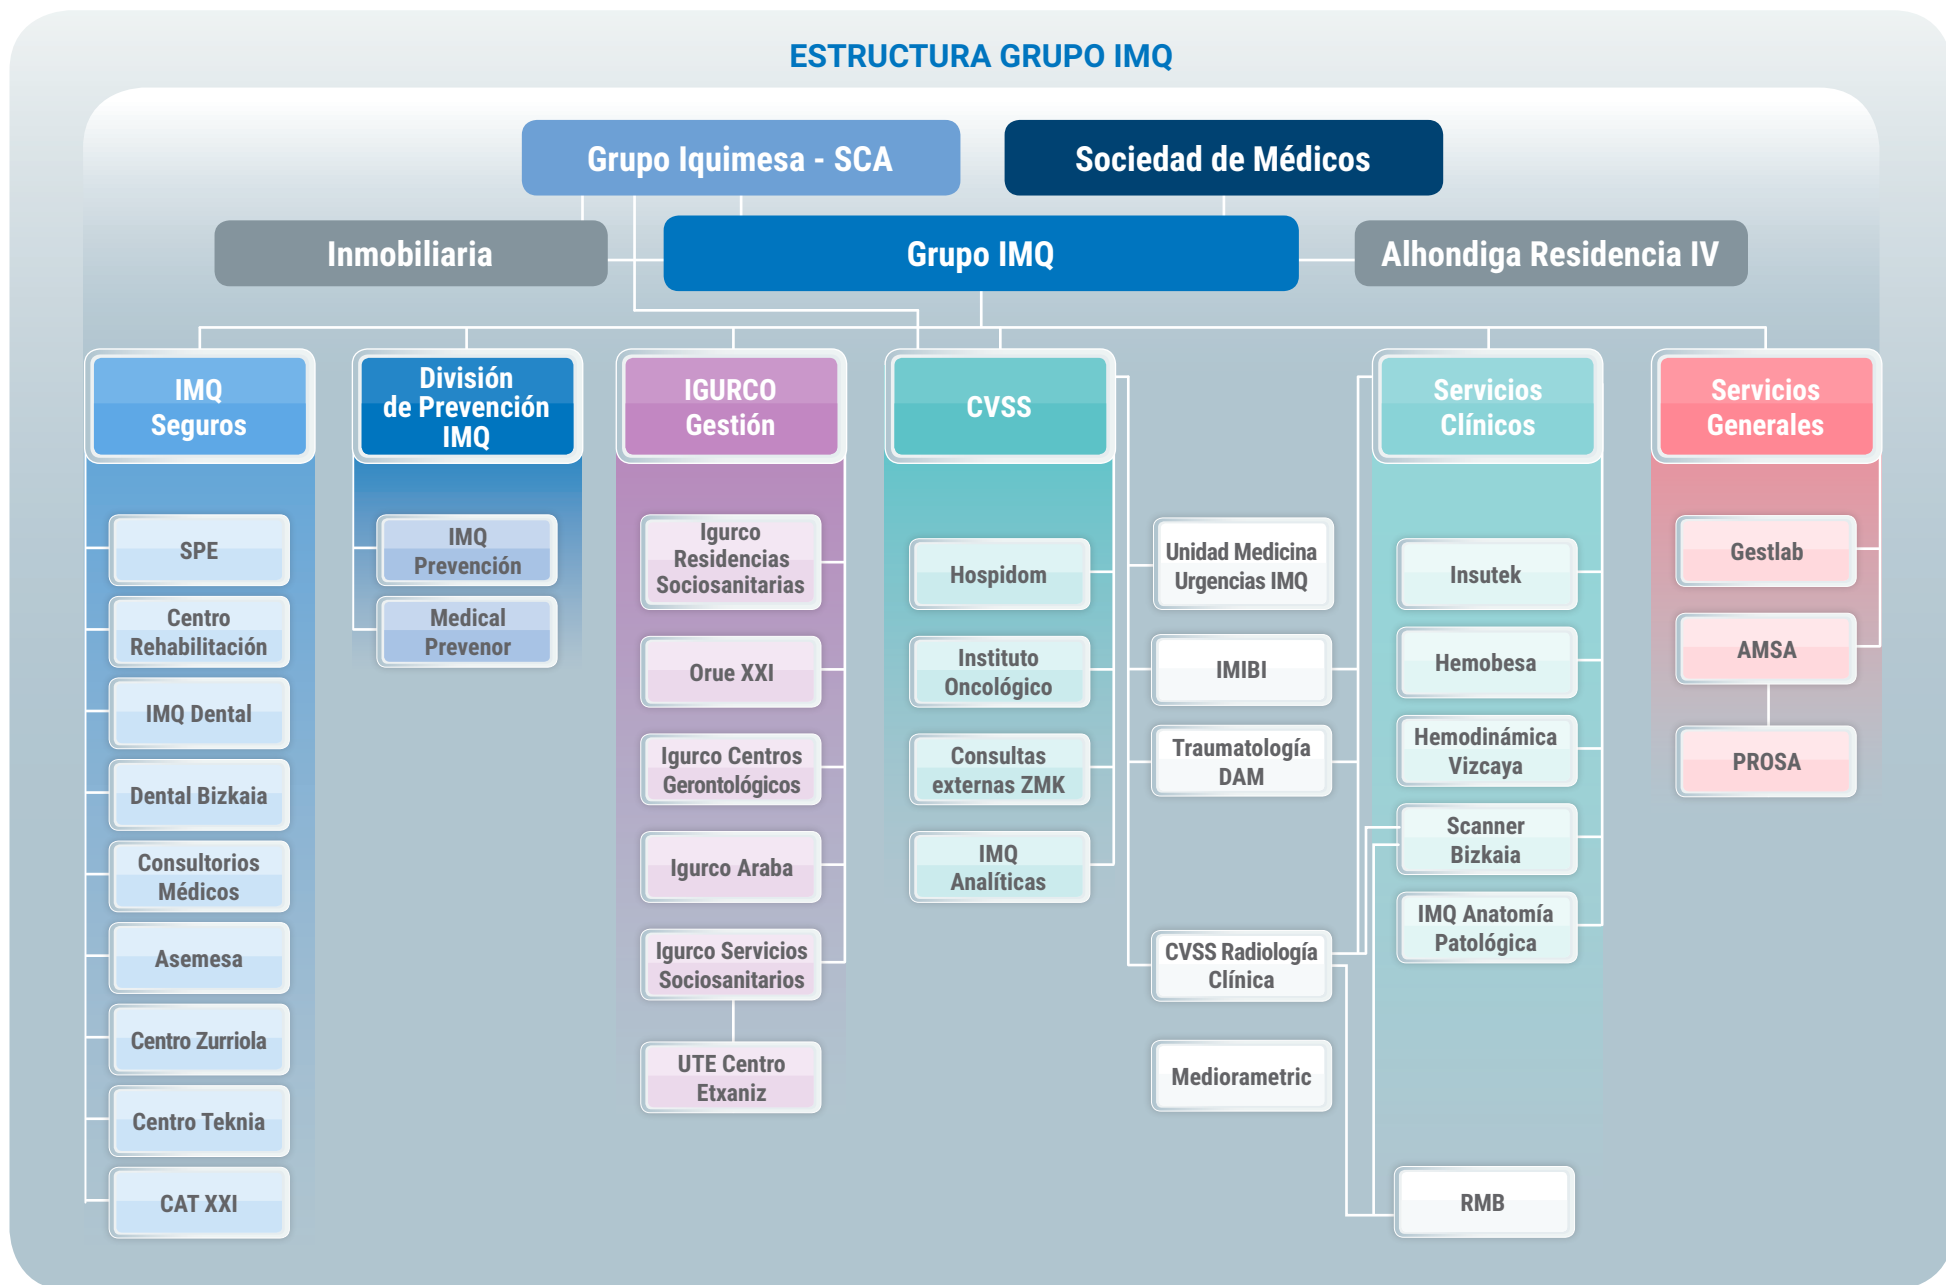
ESTRUCTURA GRUPO IMQ

Grupo Iquimesa - SCA

Sociedad de Médicos

Inmobiliaria

Grupo IMQ

Alhondiga Residencia IV

IMQ Seguros

SPE

Centro Rehabilitación

IMQ Dental

Dental Bizkaia

Consultorios Médicos

Asemesa

Centro Zurriola

Centro Teknia

CAT XXI

División de Prevención IMQ

IMQ Prevención

Medical Prevenor

IGURCO Gestión

Igurco Residencias Sociosanitarias

Orue XXI

Igurco Centros Gerontológicos

Igurco Araba

Igurco Servicios Sociosanitarios

UTE Centro Etxaniz

CVSS

Hospidom

Instituto Oncológico

Consultas externas ZMK

IMQ Analíticas

Unidad Medicina Urgencias IMQ

IMIBI

Traumatología DAM

CVSS Radiología Clínica

Mediorametric

Servicios Clínicos

Insutek

Hemobesa

Hemodinámica Vizcaya

Scanner Bizkaia

IMQ Anatomía Patológica

RMB

Servicios Generales

Gestlab

AMSA

PROSA